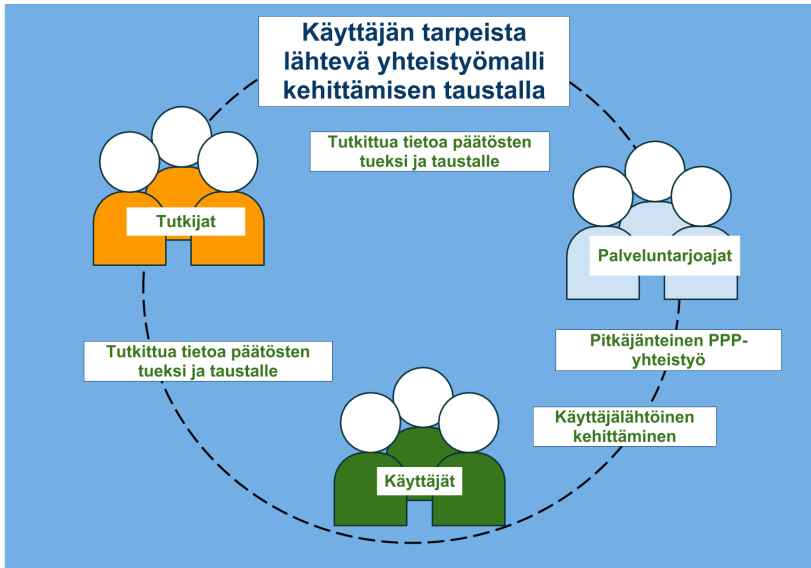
Käyttäjän tarpeista lähtevä yhteistyömalli kehittämisen taustalla

Tutkittua tietoa päätösten tueksi ja taustalle

Tutkijat

Palveluntarjoajat

Tutkittua tietoa päätösten tueksi ja taustalle

Pitkäjänteinen PPP-yhteistyö

Käyttäjälähtöinen kehittäminen

Käyttäjät